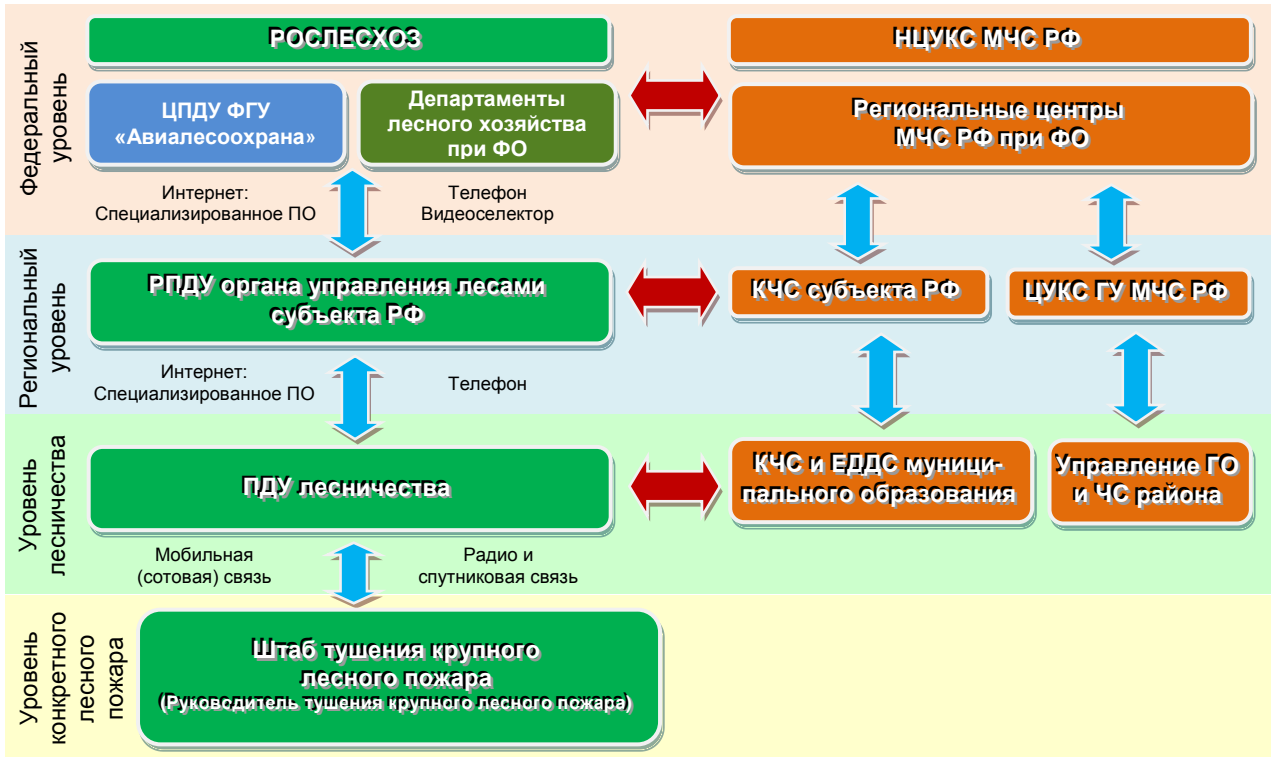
Федеральный уровень

РОСЛЕСХОЗ

НЦУКС МЧС РФ

ЦПДУ ФГУ «Авиалесоохрана»

Департаменты лесного хозяйства при ФО

Региональные центры МЧС РФ при ФО

Интернет: Специализированное ПО

Телефон Видеоселектор

Региональный уровень

РПДУ органа управления лесами субъекта РФ

КЧС субъекта РФ

ЦУКС ГУ МЧС РФ

Интернет: Специализированное ПО

Телефон

Уровень лесничества

ПДУ лесничества

КЧС и ЕДДС муниципального образования

Управление ГО и ЧС района

Мобильная (сотовая) связь

Радио и спутниковая связь

Уровень конкретного лесного пожара

Штаб тушения крупного лесного пожара
(Руководитель тушения крупного лесного пожара)